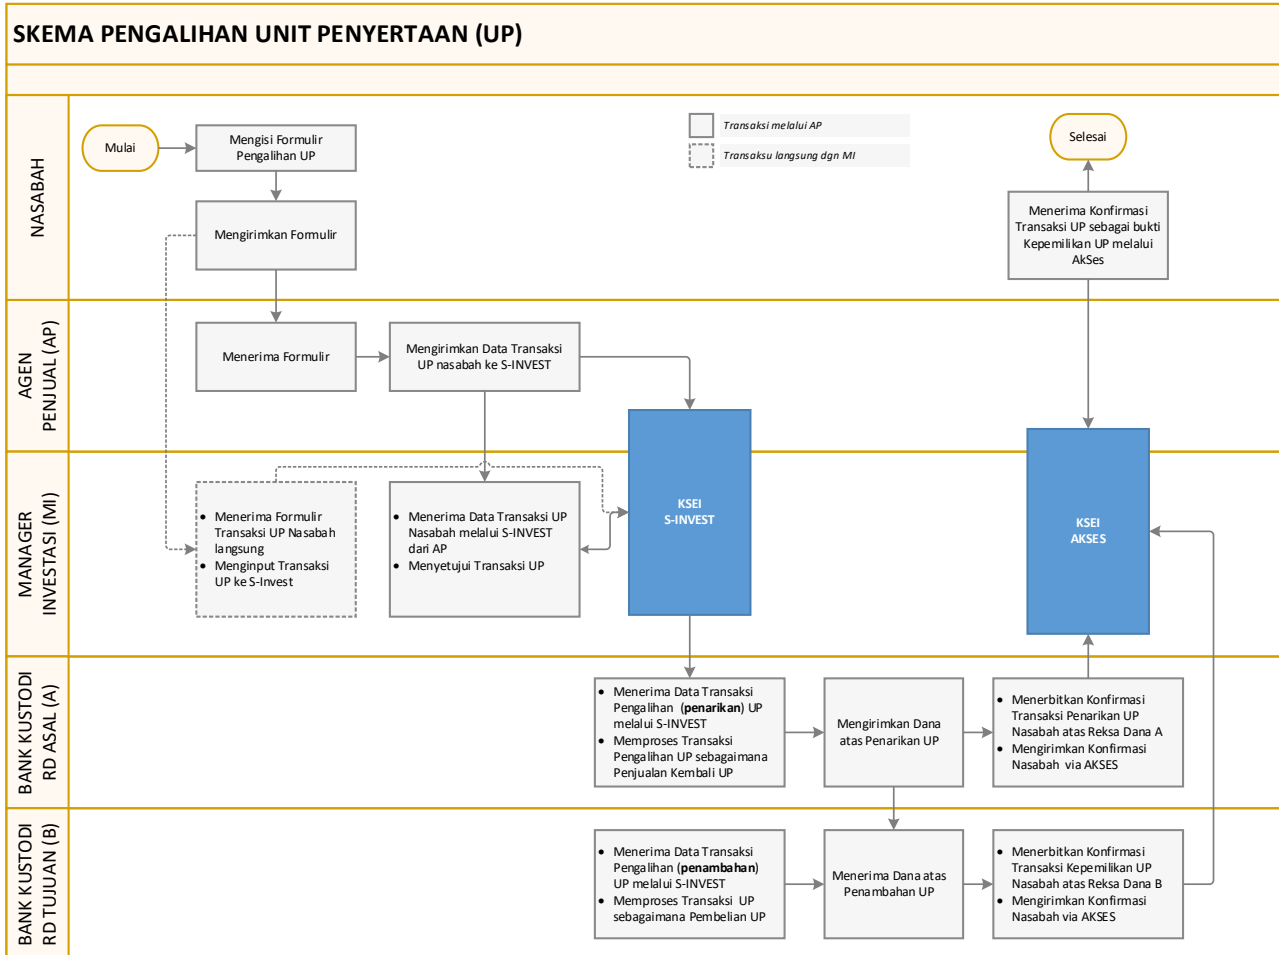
SKEMA PENGALIHAN UNIT PENYERTAAN (UP)

NASABAH

Mulai

Mengisi Formulir Pengalihan UP

Mengirimkan Formulir

Transaksi melalui AP

Transaksu langsung dgn MI

Selesai

Menerima Konfirmasi Transaksi UP sebagai bukti Kepemilikan UP melalui AkSes

AGEN PENJUAL (AP)

Menerima Formulir

Mengirimkan Data Transaksi UP nasabah ke S-INVEST

MANAGER INVESTASI (MI)

- Menerima Formulir Transaksi UP Nasabah langsung
- Menginput Transaksi UP ke S-Invest

- Menerima Data Transaksi UP Nasabah melalui S-INVEST dari AP
- Menyetujui Transaksi UP

KSEI S-INVEST

KSEI AKSES

BANK KUSTODI RD ASAL (A)

- Menerima Data Transaksi Pengalihan (**penarikan**) UP melalui S-INVEST
- Memproses Transaksi Pengalihan UP sebagaimana Penjualan Kembali UP

Mengirimkan Dana atas Penarikan UP

- Menerbitkan Konfirmasi Transaksi Penarikan UP Nasabah atas Reksa Dana A
- Mengirimkan Konfirmasi Nasabah via AKSES

BANK KUSTODI RD TUJUAN (B)

- Menerima Data Transaksi Pengalihan (**penambahan**) UP melalui S-INVEST
- Memproses Transaksi UP sebagaimana Pembelian UP

Menerima Dana atas Penambahan UP

- Menerbitkan Konfirmasi Transaksi Kepemilikan UP Nasabah atas Reksa Dana B
- Mengirimkan Konfirmasi Nasabah via AKSES